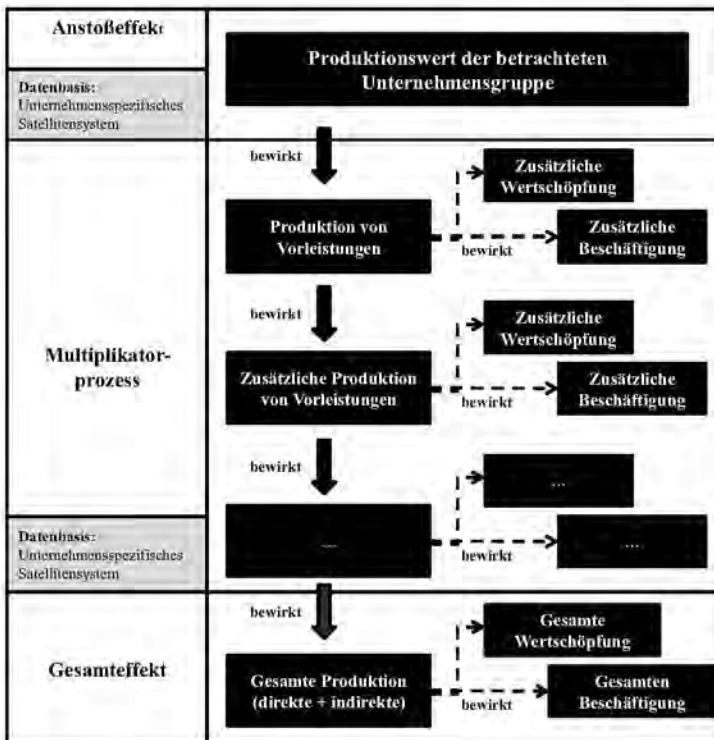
Anstoßeffekt

Datenbasis: Unternehmensspezifisches Satellitensystem

Produktionswert der betrachteten Unternehmensgruppe

Multiplikatorprozess

bewirkt

Zusätzliche Wertschöpfung

Produktion von Vorleistungen

bewirkt

Zusätzliche Beschäftigung

bewirkt

Zusätzliche Wertschöpfung

Zusätzliche Produktion von Vorleistungen

bewirkt

Zusätzliche Beschäftigung

bewirkt

...

Datenbasis: Unternehmensspezifisches Satellitensystem

...

bewirkt

....

Gesamteffekt

bewirkt

Gesamte Wertschöpfung

Gesamte Produktion (direkte + indirekte)

bewirkt

Gesamten Beschäftigung